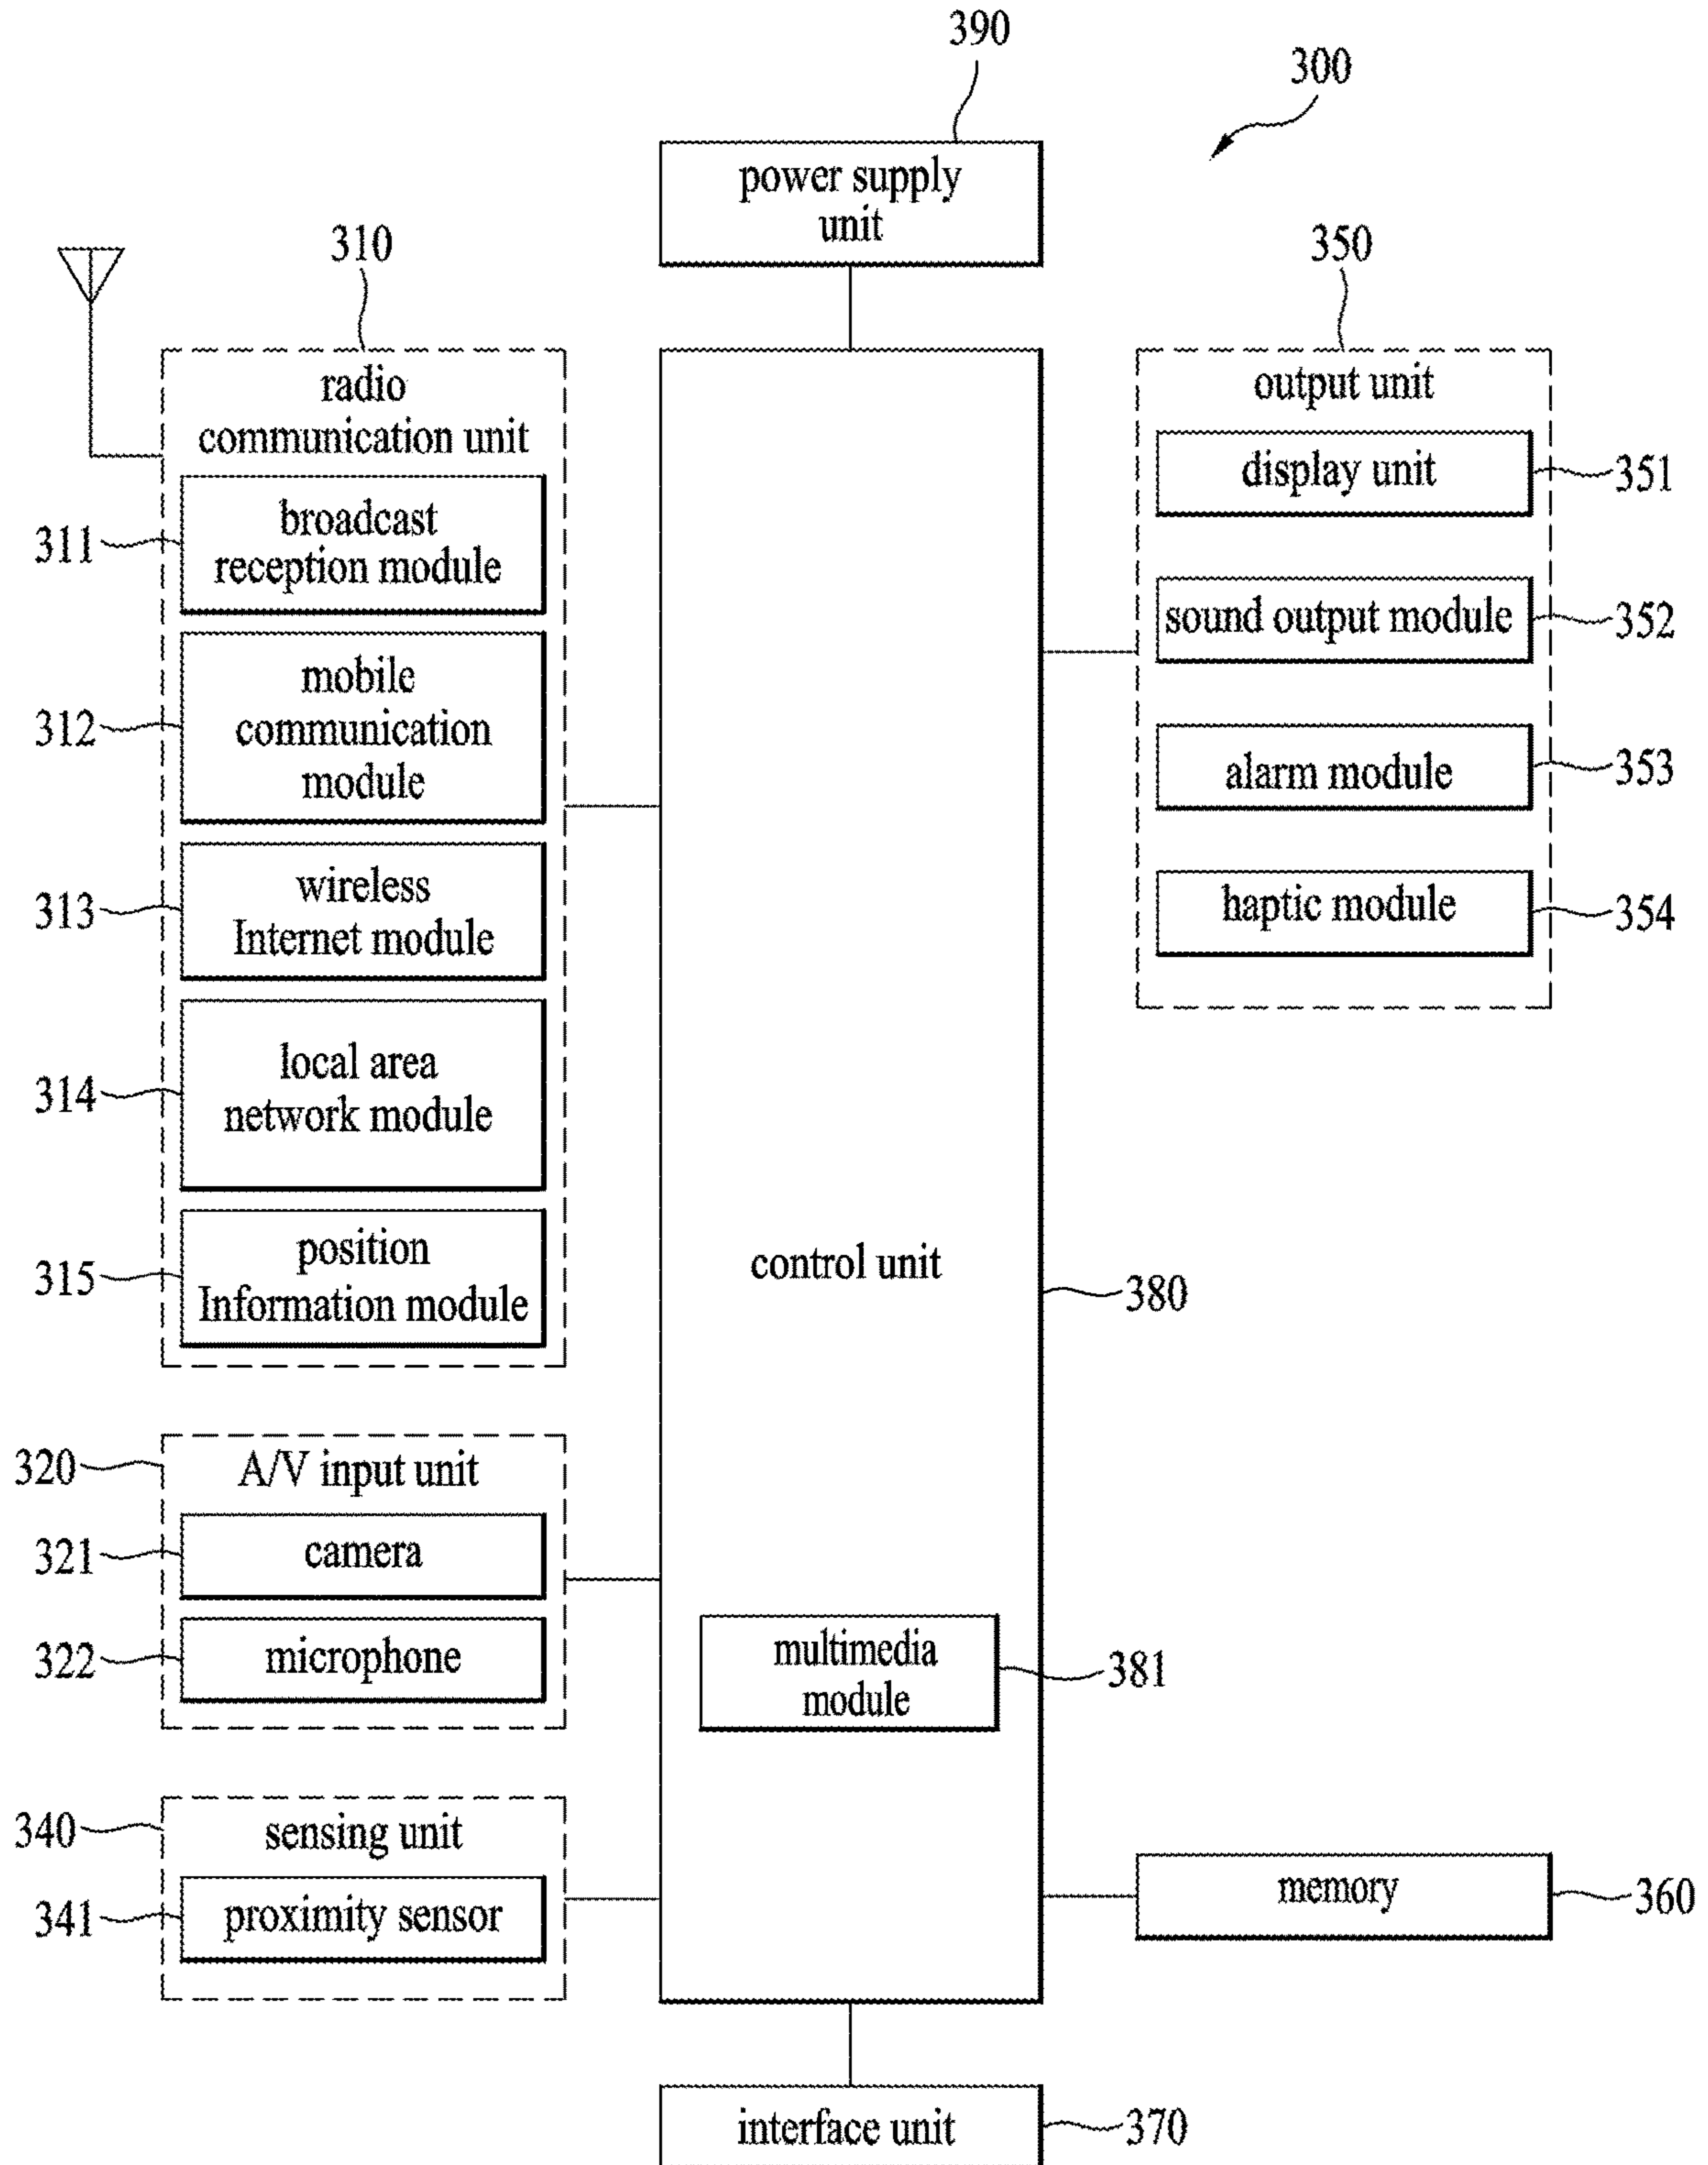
390

300

power supply unit

310

350

radio communication unit

output unit

broadcast reception module

311

display unit

351

mobile communication module

312

sound output module

352

alarm module

353

wireless Internet module

313

haptic module

354

local area network module

314

position Information module

315

control unit

380

A/V input unit

320

camera

321

microphone

322

multimedia module

381

sensing unit

340

proximity sensor

341

memory

360

interface unit

370